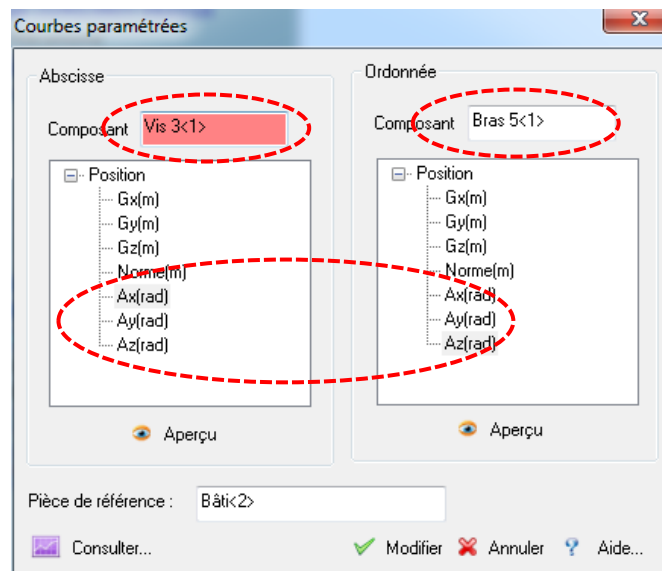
Courbes paramétrées

Abscisse

Composant Vis 3<1>

Position
Gx(m)
Gy(m)
Gz(m)
Norme(m)
Ax(rad)
Ay(rad)
Az(rad)

Aperçu

Ordonnée

Composant Bras 5<1>

Position
Gx(m)
Gy(m)
Gz(m)
Norme(m)
Ax(rad)
Ay(rad)
Az(rad)

Aperçu

Pièce de référence : Bâti<2>

Consulter... Modifier Annuler Aide...